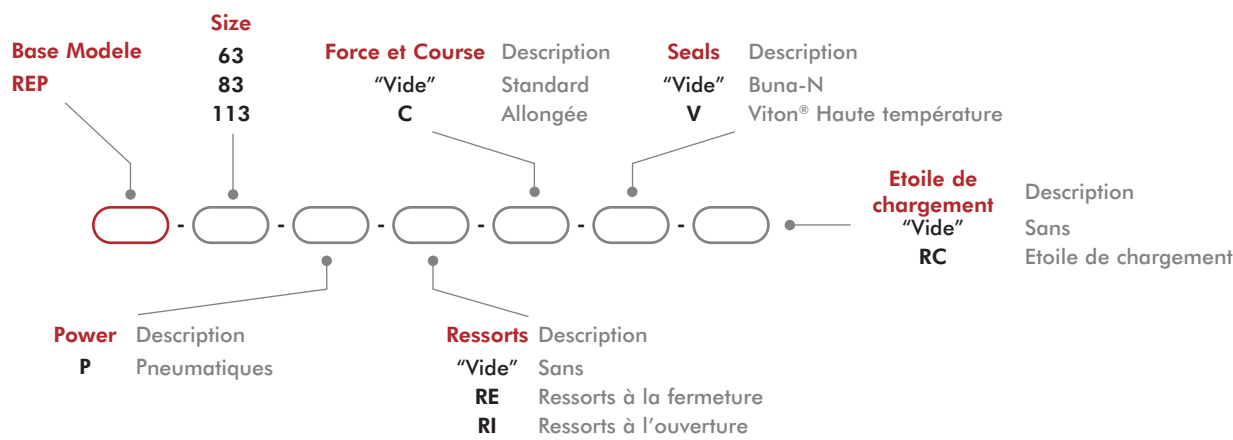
Base Modele
REP

Size
63
83
113

Force et Course Description
"Vide" Standard
C Allongée

Seals Description
"Vide" Buna-N
V Viton® Haute température

- - - - - -

Etoile de chargement Description
"Vide" Sans
RC Etoile de chargement

Power Description
P Pneumatiques

Ressorts Description
"Vide" Sans
RE Ressorts à la fermeture
RI Ressorts à l'ouverture